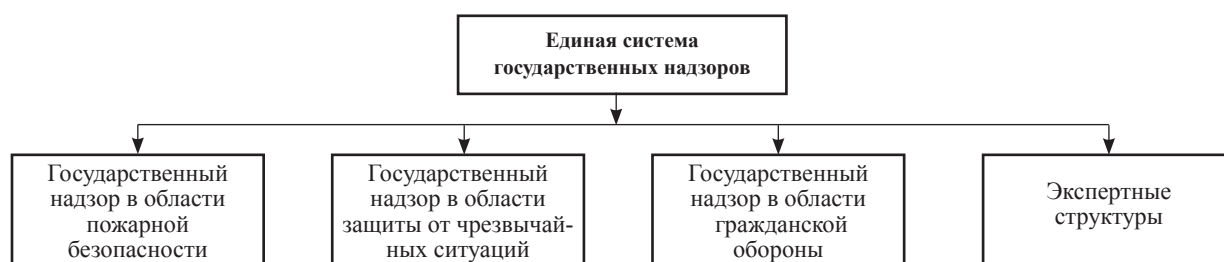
Единая система государственных надзоров

Государственный надзор в области пожарной безопасности

Государственный надзор в области защиты от чрезвычайных ситуаций

Государственный надзор в области гражданской обороны

Экспертные структуры